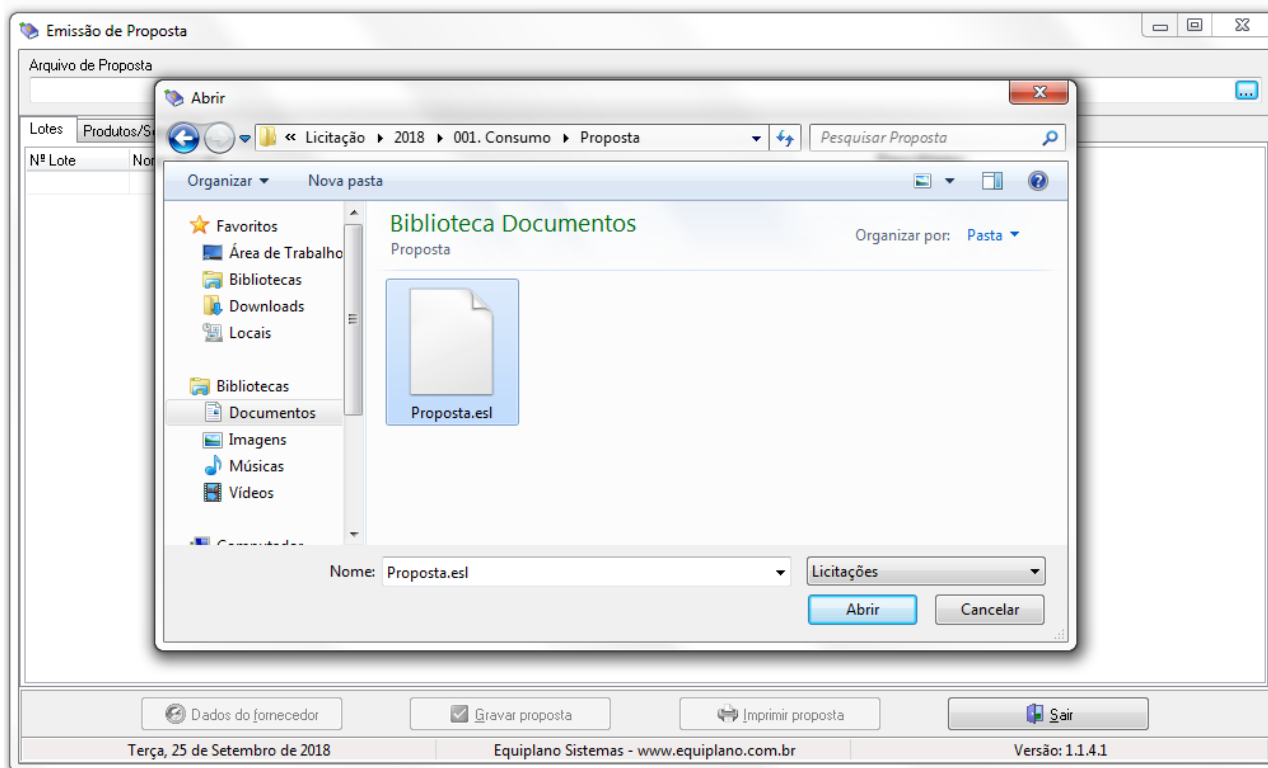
Emissão de Proposta

Arquivo de Proposta

Lotes | Produtos/S

Nº Lote | Nor

Abrir

« Licitação ▸ 2018 ▸ 001. Consumo ▸ Proposta

Pesquisar Proposta

Organizar ▾   Nova pasta

Favoritos
Área de Trabalho
Bibliotecas
Downloads
Locais

Bibliotecas
Documentos
Imagens
Músicas
Vídeos

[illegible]

Biblioteca Documentos
Proposta

Organizar por: Pasta ▾

Proposta.esl

Nome: Proposta.esl

Licitações

Abrir   Cancelar

Dados do fornecedor   Gravar proposta   Imprimir proposta   Sair

Terça, 25 de Setembro de 2018 | Equiplano Sistemas - www.equiplano.com.br | Versão: 1.1.4.1